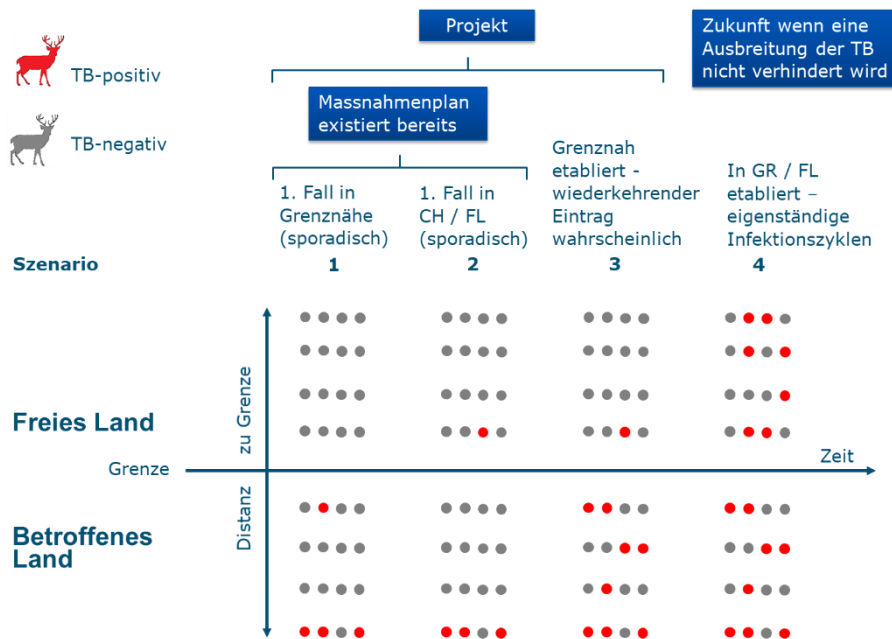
Projekt

Zukunft wenn eine Ausbreitung der TB nicht verhindert wird

TB-positiv

TB-negativ

Massnahmenplan existiert bereits

1. Fall in Grenznähe (sporadisch)

1. Fall in CH / FL (sporadisch)

Grenznah etabliert - wiederkehrender Eintrag wahrscheinlich

In GR / FL etabliert – eigenständige Infektionszyklen

Szenario

1

2

3

4

Freies Land

zu Grenze

Grenze

Zeit

Distanz

Betroffenes Land